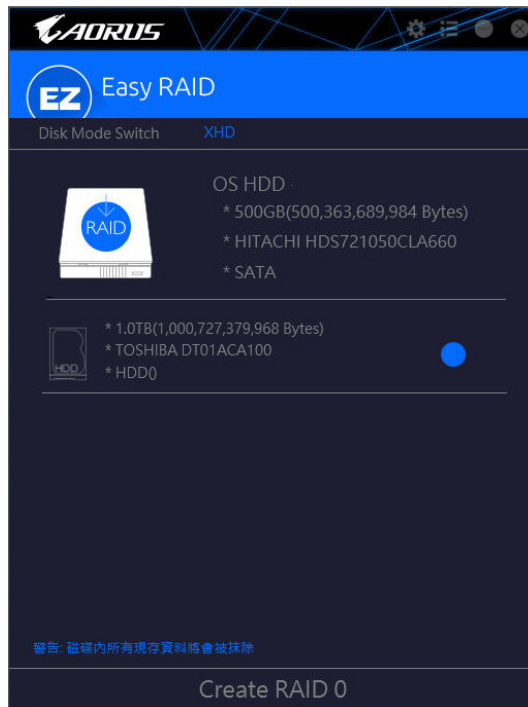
AORUS

EZ Easy RAID

Disk Mode Switch XHD

OS HDD
* 500GB(500,363,689,984 Bytes)
* HITACHI HDS721050CLA660
* SATA

RAID

HDD
* 1.0TB(1,000,727,379,968 Bytes)
* TOSHIBA DT01ACA100
* HDD0

警告: 磁碟內所有現存資料將會被抹除

Create RAID 0